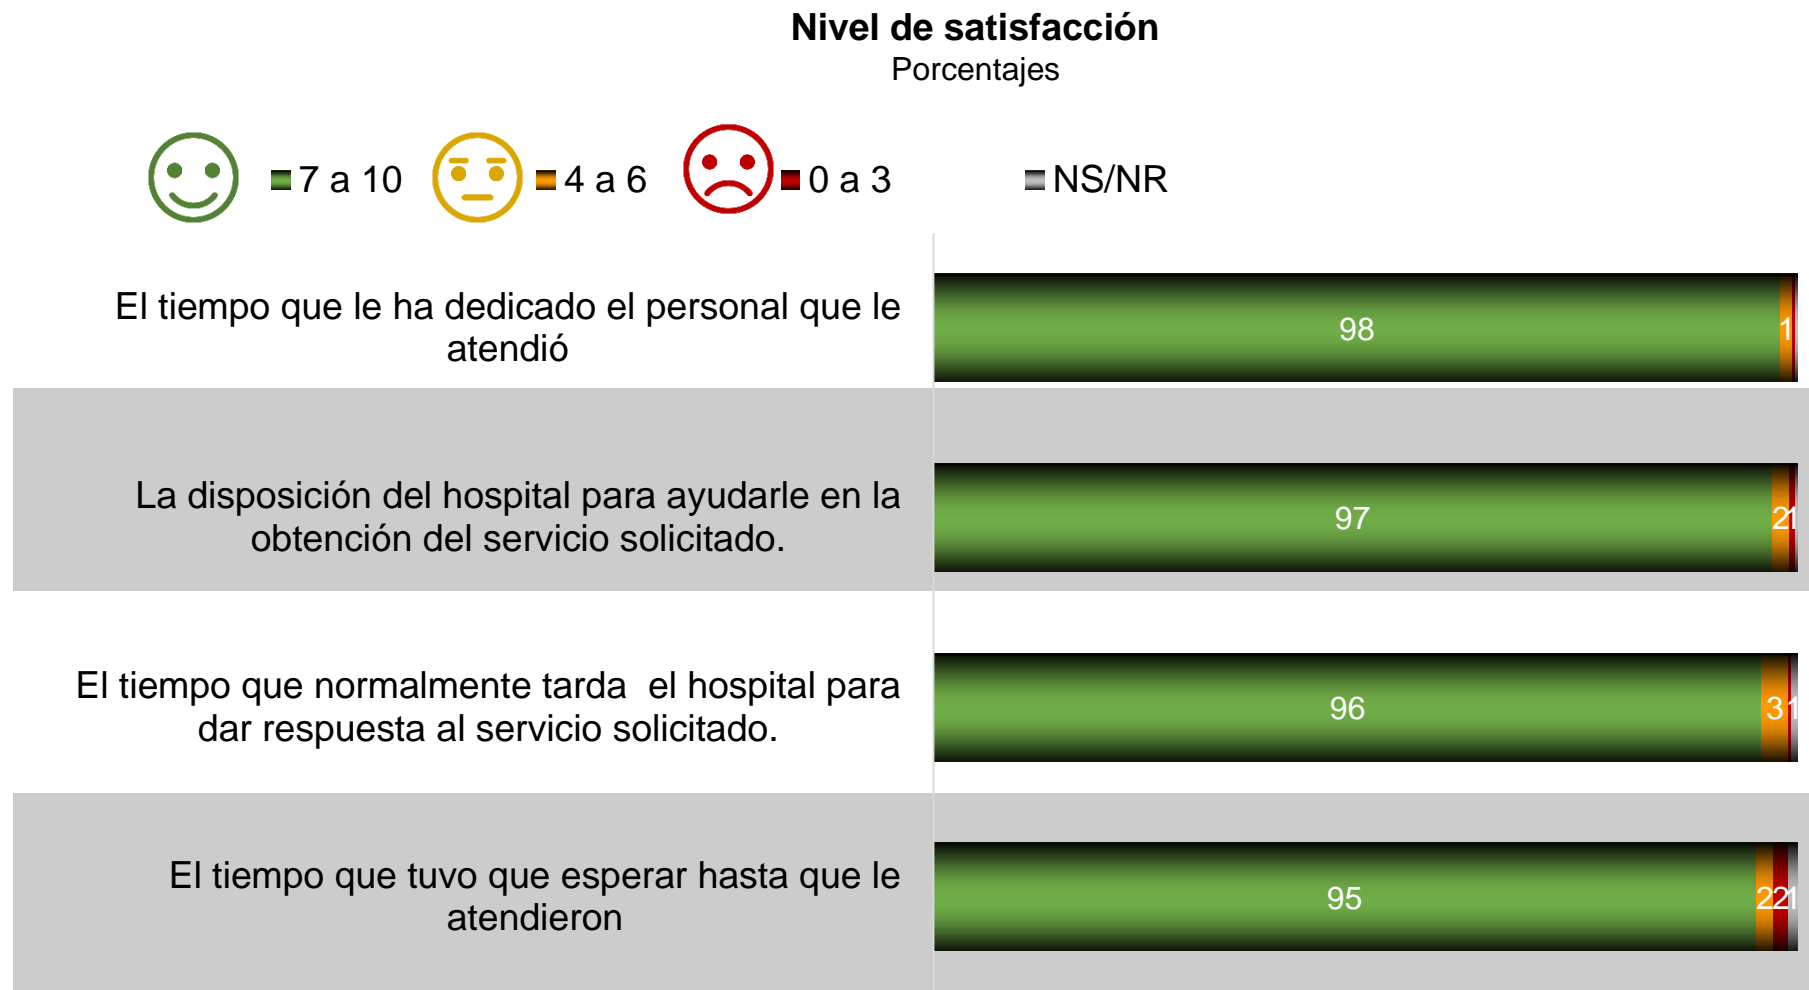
Nivel de satisfacción
Porcentajes

7 a 10
4 a 6
0 a 3
NS/NR

El tiempo que le ha dedicado el personal que le atendió
98
1

La disposición del hospital para ayudarle en la obtención del servicio solicitado.
97
2
1

El tiempo que normalmente tarda el hospital para dar respuesta al servicio solicitado.
96
3
1

El tiempo que tuvo que esperar hasta que le atendieron
95
2
2
1